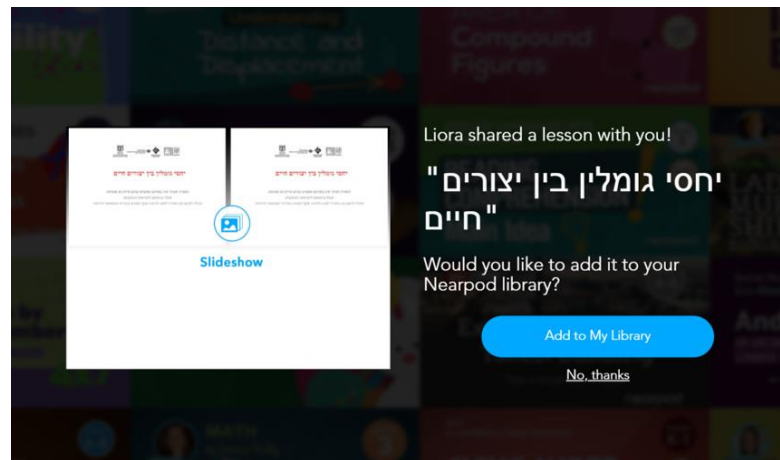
Liora shared a lesson with you!

"יחסי גומלין בין יצורים חיים"

Would you like to add it to your Nearpod library?

Add to My Library

No, thanks

יחסי גומלין בין יצורים חיים

יחסי גומלין בין יצורים חיים

Slideshow

Distance and Displacement

Compound Figures

READING COMPREHENSION

MATH

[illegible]